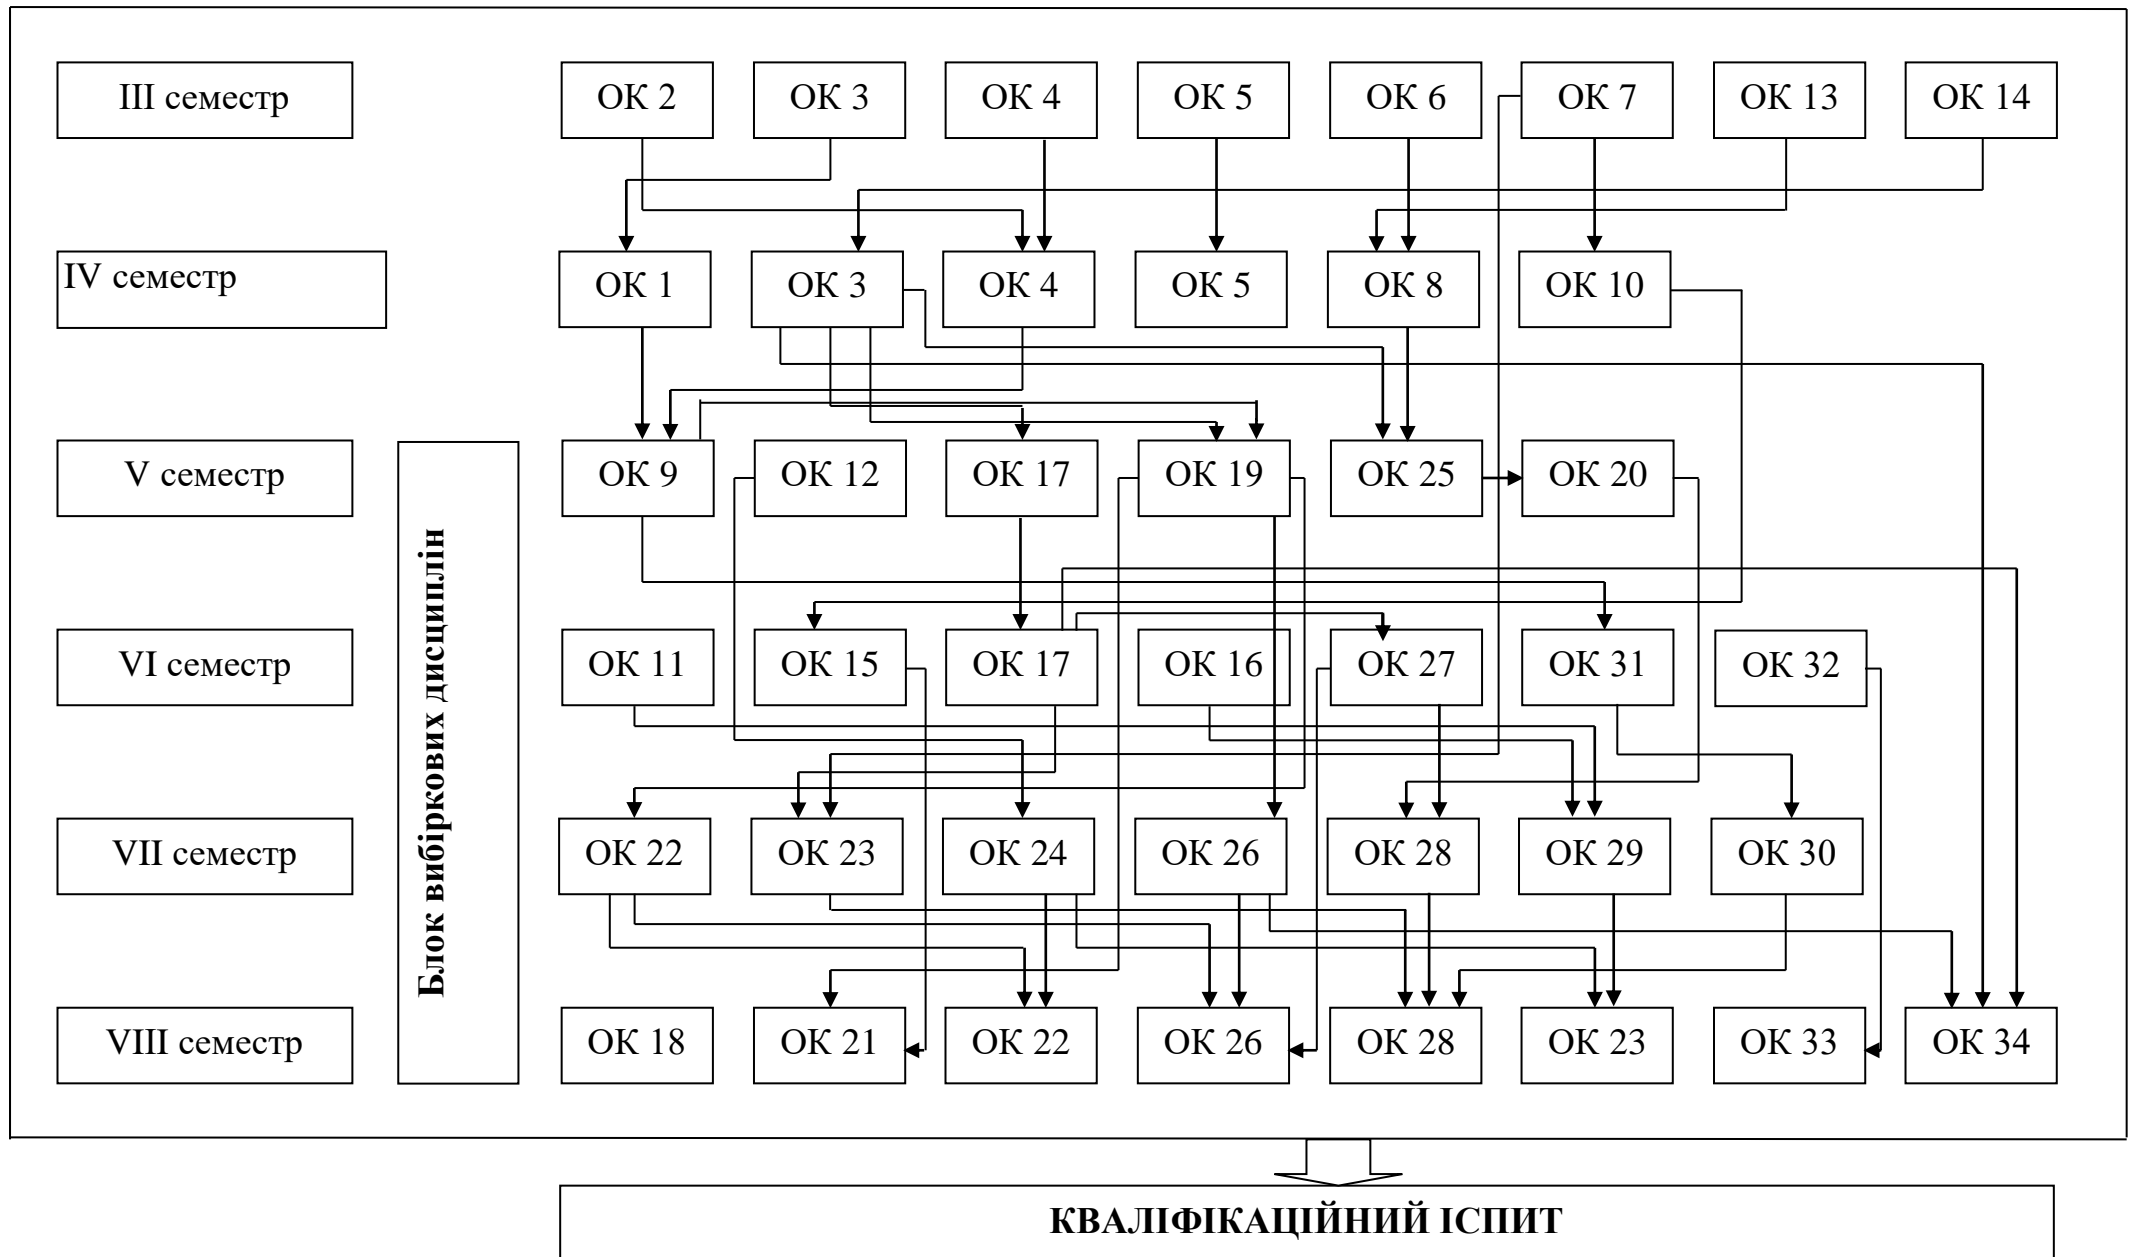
III семестр

ОК 2 ОК 3 ОК 4 ОК 5 ОК 6 ОК 7 ОК 13 ОК 14

IV семестр

ОК 1 ОК 3 ОК 4 ОК 5 ОК 8 ОК 10

V семестр

Блок вибіркових дисциплін

ОК 9 ОК 12 ОК 17 ОК 19 ОК 25 ОК 20

VI семестр

ОК 11 ОК 15 ОК 17 ОК 16 ОК 27 ОК 31 ОК 32

VII семестр

ОК 22 ОК 23 ОК 24 ОК 26 ОК 28 ОК 29 ОК 30

VIII семестр

ОК 18 ОК 21 ОК 22 ОК 26 ОК 28 ОК 23 ОК 33 ОК 34

КВАЛІФІКАЦІЙНИЙ ІСПИТ